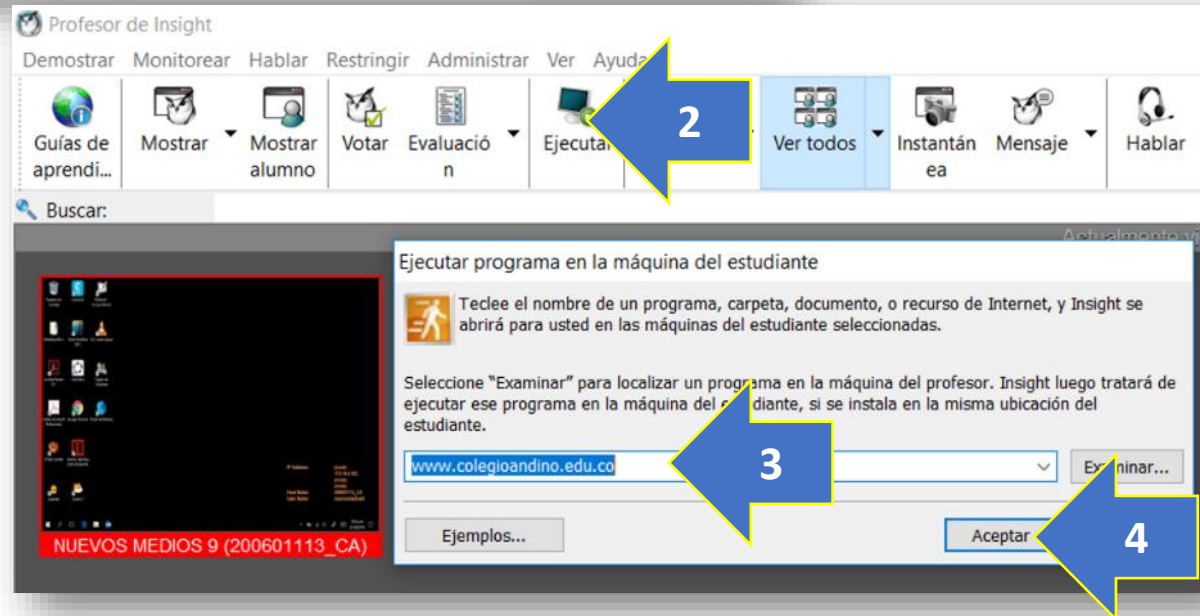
Profesor de Insight

Demostrar Monitorear Hablar Restringir Administrar Ver Ayuda

Guías de aprendi... Mostrar Mostrar alumno Votar Evaluación Ejecutar Ver todos Instantánea Mensaje Hablar

2

Buscar:

Actualmente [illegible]

Ejecutar programa en la máquina del estudiante

Teclee el nombre de un programa, carpeta, documento, o recurso de Internet, y Insight se abrirá para usted en las máquinas del estudiante seleccionadas.

Seleccione "Examinar" para localizar un programa en la máquina del profesor. Insight luego tratará de ejecutar ese programa en la máquina del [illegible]diante, si se instala en la misma ubicación del estudiante.

www.colegioandino.edu.co

3

Ex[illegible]inar...

Ejemplos...

Aceptar

4

NUEVOS MEDIOS 9 (200601113_CA)